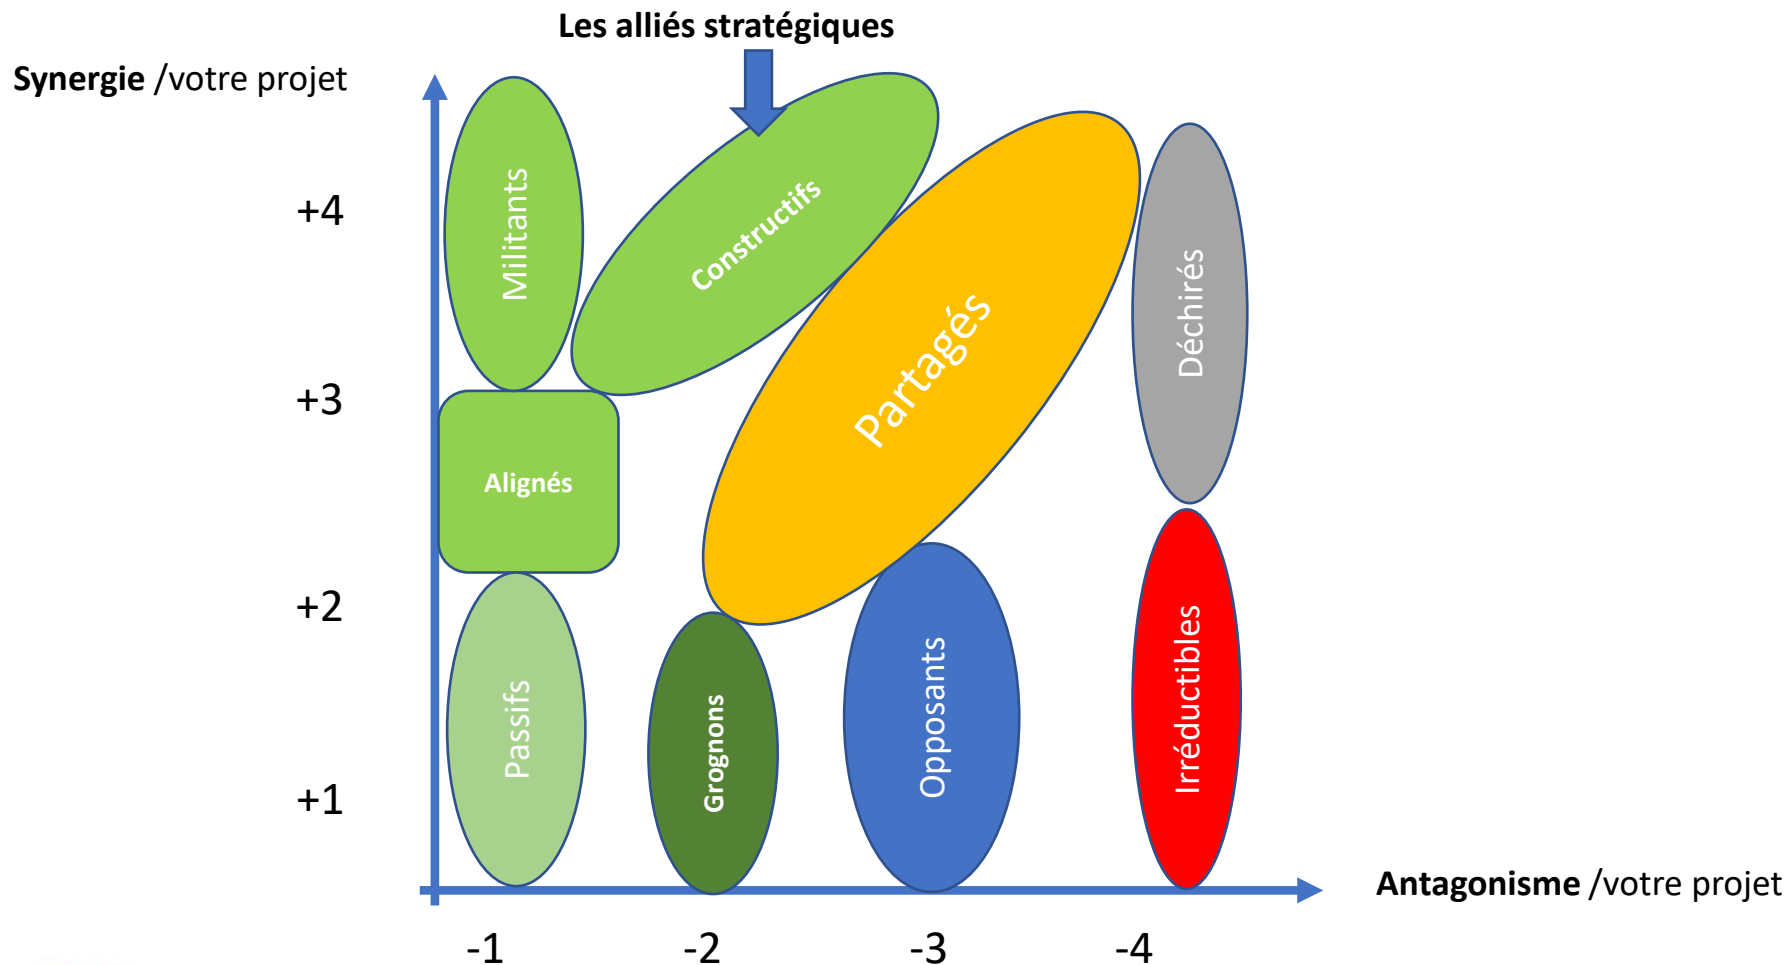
Les alliés stratégiques

Synergie /votre projet

+4

+3

+2

+1

Militants

Constructifs

Partagés

Déchirés

Alignés

Passifs

Grognons

Opposants

Irréductibles

Antagonisme /votre projet

-1

-2

-3

-4